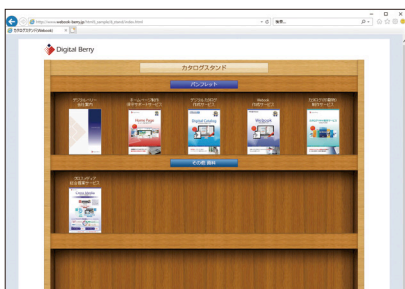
http://www.webook-berry.jp/html5_sample/pc/index.html
検索...
カタログスタンド(Webook)

Digital Berry

カタログスタンド

パンフレット

デジタルベリー
会社案内

ホームページ制作
保守サポートサービス

デジタルカタログ
作成サービス

Webook
作成サービス

ビジネス文書翻訳
サービス

その他 資料

カロリペディア
総合情報サービス